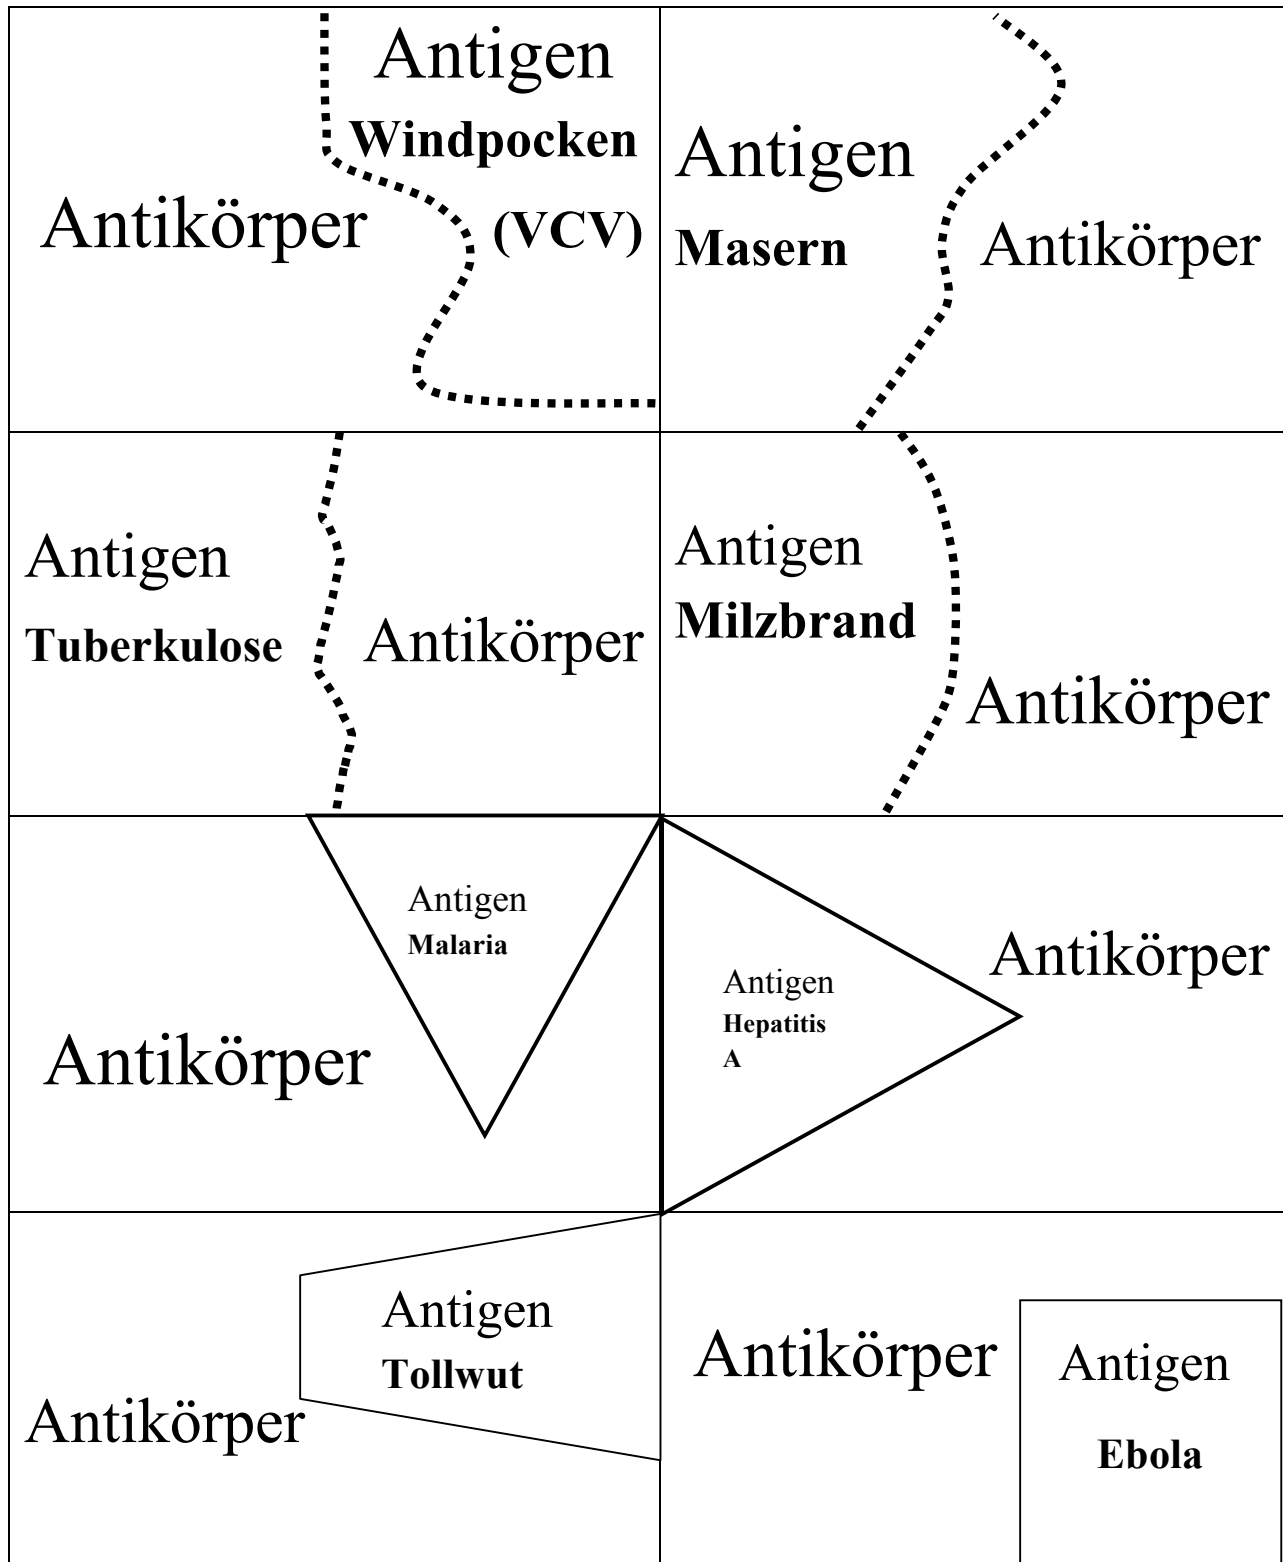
Antigen
Windpocken
(VCV)

Antikörper

Antigen
Masern

Antikörper

Antigen
Tuberkulose

Antikörper

Antigen
Milzbrand

Antikörper

Antigen
Malaria

Antikörper

Antigen
Hepatitis
A

Antikörper

Antigen
Tollwut

Antikörper

Antikörper

Antigen
Ebola